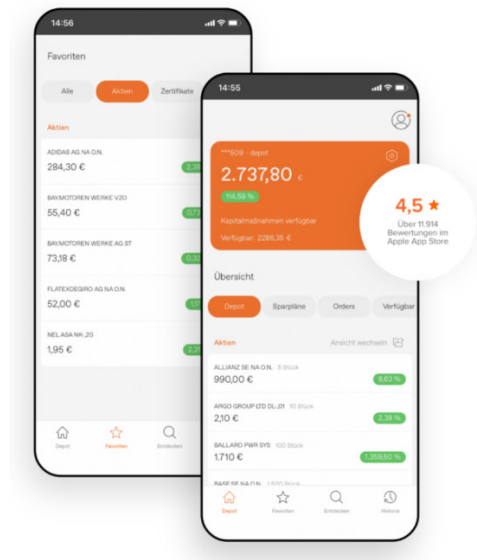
14:56

Favoriten

Alle
Aktien
Zertifikate

Aktien

ADIDAS AG NA O.N.
284,30 €
2,3

BAY.MOTOREN WERKE VZO
55,40 €
0,7

BAY.MOTOREN WERKE AG ST
73,18 €
0,3

FLATEXDEGIRO AG NA O.N.
52,00 €
1,5

NEL ASA NK -,20
1,95 €
2,3

Depot
Favoriten
Entdecken

14:55

***509 · depot
2.737,80 €
114,59 %
Kapitalmaßnahmen verfügbar
Verfügbar: 2286,35 €

4,5 ★
Über 11.914 Bewertungen im Apple App Store

Übersicht

Depot
Sparpläne
Orders
Verfügbar

Aktien
Ansicht wechseln

ALLIANZ SE NA O.N. 5 Stück
990,00 €
8,63 %

ARGO GROUP LTD DL-,01 10 Stück
2,10 €
2,38 %

BALLARD PWR SYS 100 Stück
1.710 €
1.359,60 %

BASF SE NA O.N. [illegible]

Depot
Favoriten
Entdecken
Historie